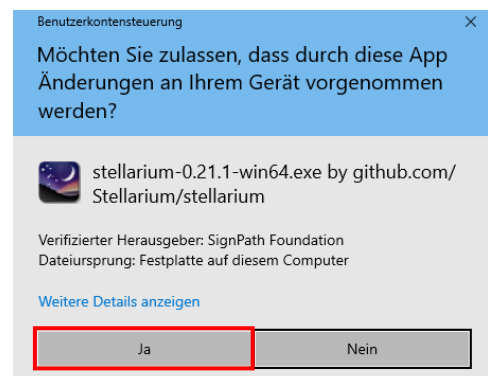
Benutzerkontensteuerung

×

Möchten Sie zulassen, dass durch diese App Änderungen an Ihrem Gerät vorgenommen werden?

stellarium-0.21.1-win64.exe by github.com/Stellarium/stellarium

Verifizierter Herausgeber: SignPath Foundation
Dateiursprung: Festplatte auf diesem Computer

Weitere Details anzeigen

Ja

Nein